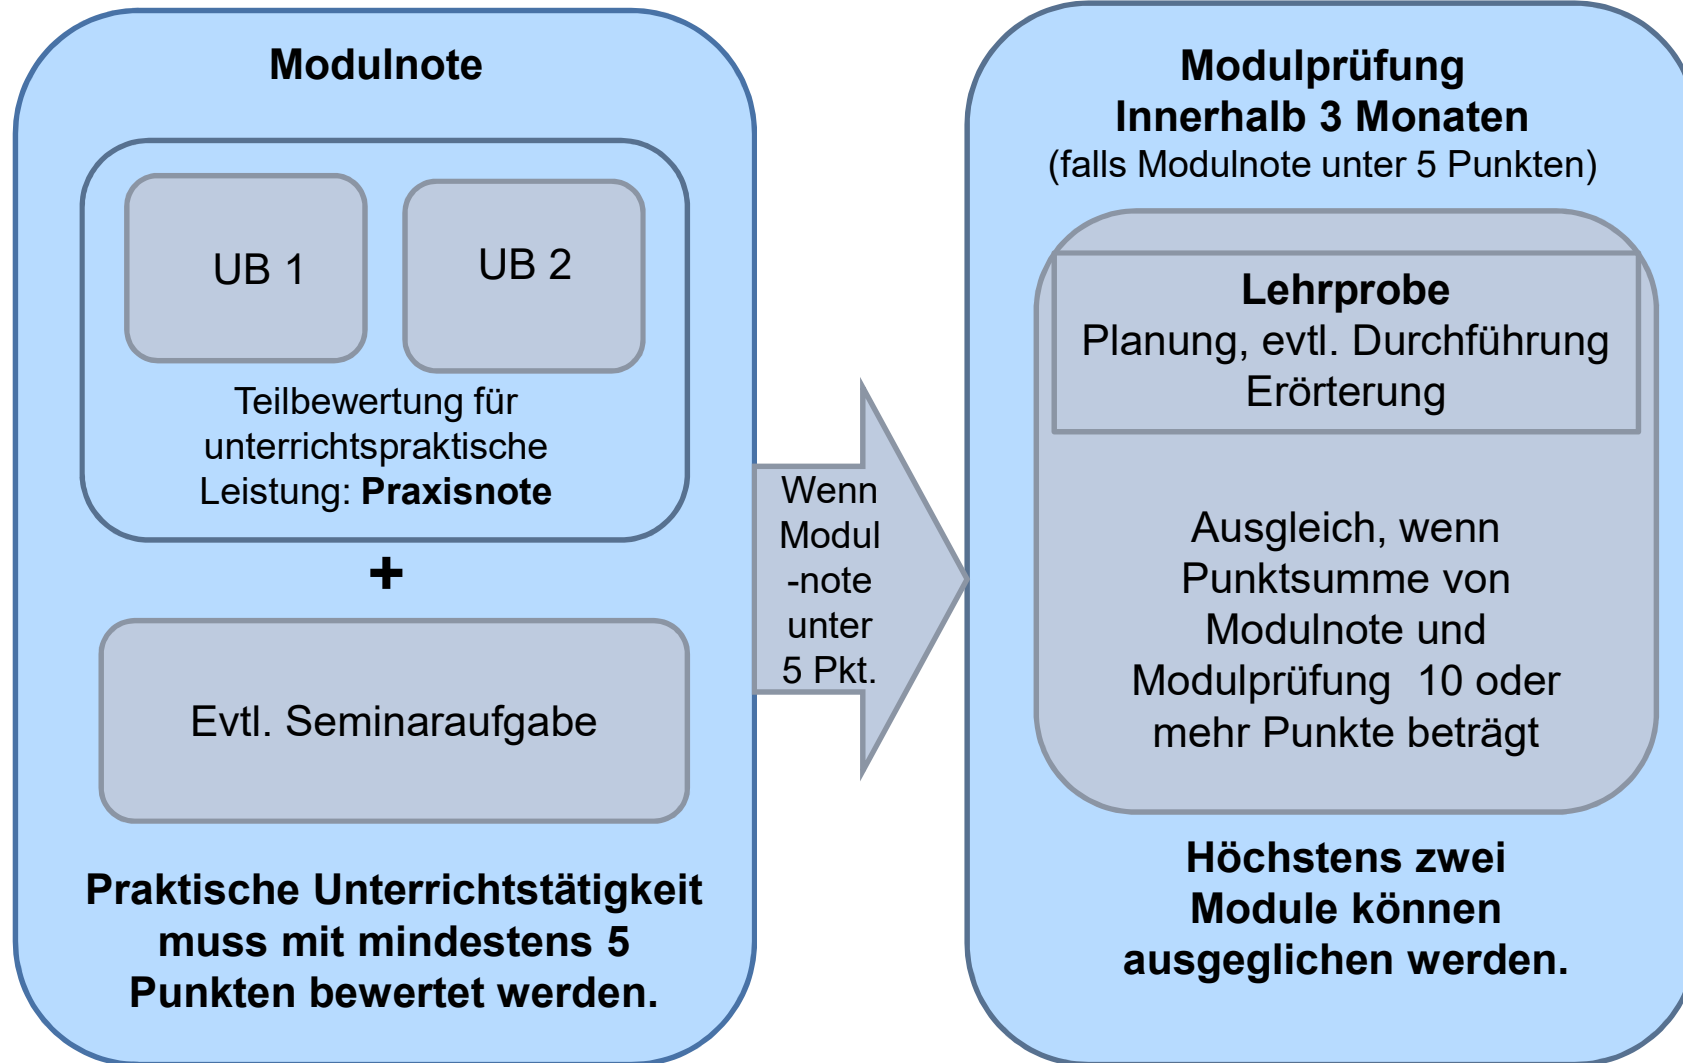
**Modulnote**

UB 1

UB 2

Teilbewertung für unterrichtspraktische Leistung: **Praxisnote**

+

Evtl. Seminaraufgabe

**Praktische Unterrichtstätigkeit muss mit mindestens 5 Punkten bewertet werden.**

Wenn Modul -note unter 5 Pkt.

**Modulprüfung**
**Innerhalb 3 Monaten**
(falls Modulnote unter 5 Punkten)

**Lehrprobe**
Planung, evtl. Durchführung
Erörterung

Ausgleich, wenn Punktsumme von Modulnote und Modulprüfung 10 oder mehr Punkte beträgt

**Höchstens zwei Module können ausgeglichen werden.**